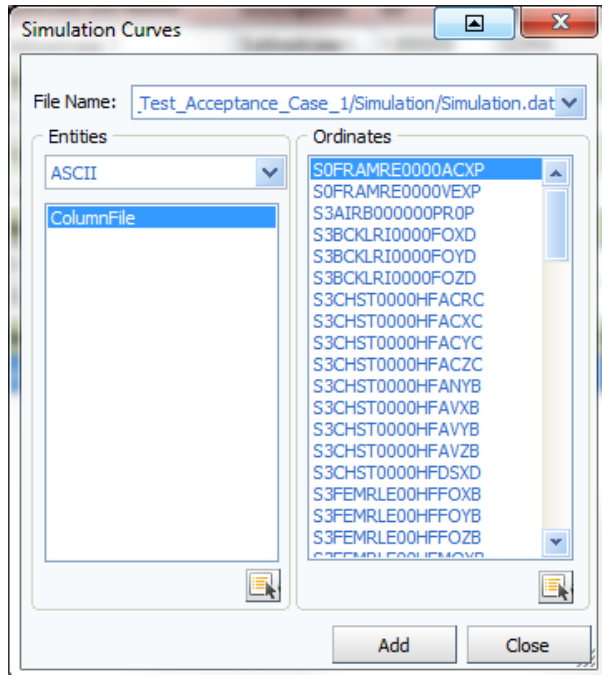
Simulation Curves

File Name: _Test_Acceptance_Case_1/Simulation/Simulation.dat

Entities

ASCII

ColumnFile

Ordinates

S0FRAMRE0000ACXP
S0FRAMRE0000VEXP
S3AIRB000000PR0P
S3BCKLRI0000FOXD
S3BCKLRI0000FOYD
S3BCKLRI0000FOZD
S3CHST0000HFACRC
S3CHST0000HFACXC
S3CHST0000HFACYC
S3CHST0000HFACZC
S3CHST0000HFANYB
S3CHST0000HFAVXB
S3CHST0000HFAVYB
S3CHST0000HFAVZB
S3CHST0000HFDSXD
S3FEMRLE00HFFOXB
S3FEMRLE00HFFOYB
S3FEMRLE00HFFOZB
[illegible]

Add
Close